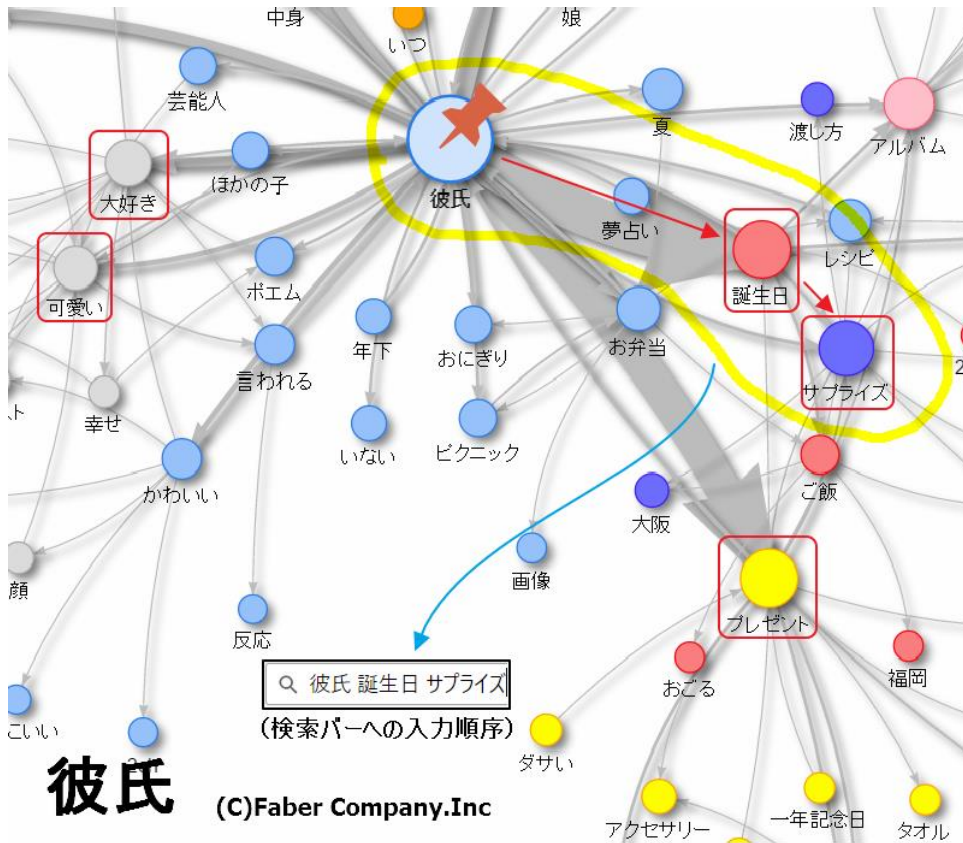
中身
いつ
娘
芸能人
夏
渡し方
アルバム
大好き
ほかの子
彼氏
夢占い
レシピ
可愛い
ポエム
誕生日
年下
おにぎり
お弁当
サプライズ
言われる
幸せ
いない
ピクニック
ご飯
かわいい
大阪
画像
顔
反応
プレゼント
おごる
福岡
Q 彼氏 誕生日 サプライズ
(検索バーへの入力順序)
こいい
ダサい
彼氏
(C)Faber Company.Inc
アクセサリー
一年記念日
タオル